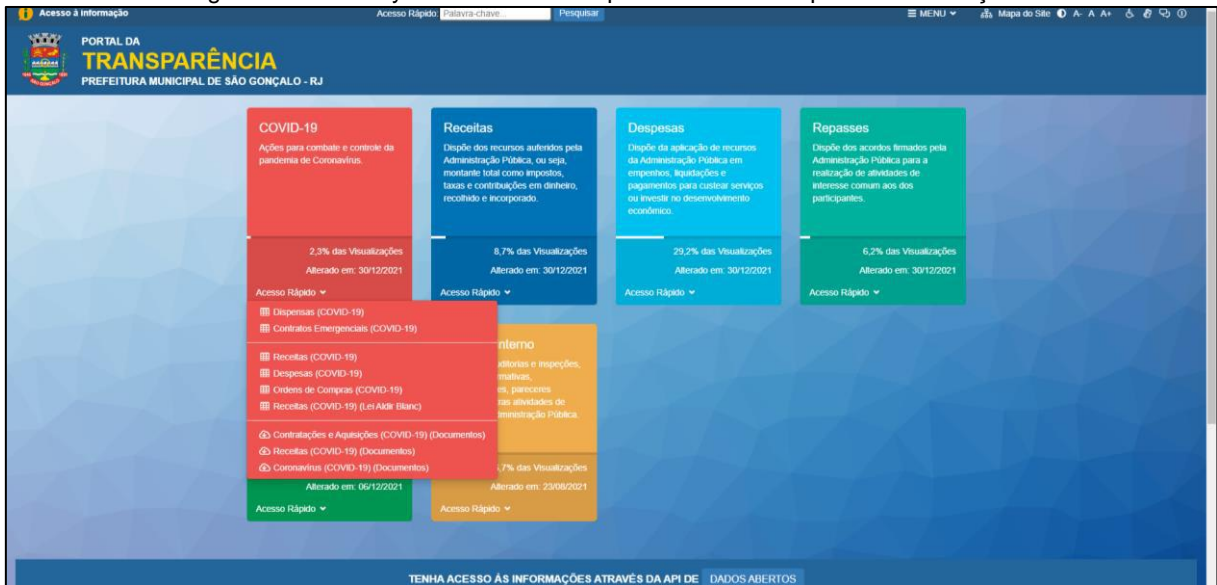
Acesso à Informação

Acesso Rápido: Palavra-chave... Pesquisar

≡ MENU

Mapa do Site A- A A+

PORTAL DA
TRANSPARÊNCIA
PREFEITURA MUNICIPAL DE SÃO GONÇALO - RJ

COVID-19
Ações para combate e controle da pandemia de Coronavírus.
2,3% das Visualizações
Alterado em: 30/12/2021
Acesso Rápido

Receitas
Dispõe dos recursos auferidos pela Administração Pública, ou seja, montante total como impostos, taxas e contribuições em dinheiro, recolhido e incorporado.
8,7% das Visualizações
Alterado em: 30/12/2021
Acesso Rápido

Despesas
Dispõe da aplicação de recursos da Administração Pública em empenhos, liquidações e pagamentos para custear serviços ou investir no desenvolvimento econômico.
29,2% das Visualizações
Alterado em: 30/12/2021
Acesso Rápido

Repasses
Dispõe dos acordos firmados pela Administração Pública para a realização de atividades de interesse comum aos dos participantes.
6,2% das Visualizações
Alterado em: 30/12/2021
Acesso Rápido

Dispensas (COVID-19)
Contratos Emergenciais (COVID-19)
Receitas (COVID-19)
Despesas (COVID-19)
Ordens de Compras (COVID-19)
Receitas (COVID-19) (Lei Aldir Blanc)
Contratações e Aquisições (COVID-19) (Documentos)
Receitas (COVID-19) (Documentos)
Coronavírus (COVID-19) (Documentos)

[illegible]nterno
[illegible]ditorias e inspeções, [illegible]mativas, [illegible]s, pareceres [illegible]ras atividades de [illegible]dministração Pública.

Alterado em: 06/12/2021
Acesso Rápido

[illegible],7% das Visualizações
Alterado em: 23/08/2021
Acesso Rápido

TENHA ACESSO ÀS INFORMAÇÕES ATRAVÉS DA API DE DADOS ABERTOS